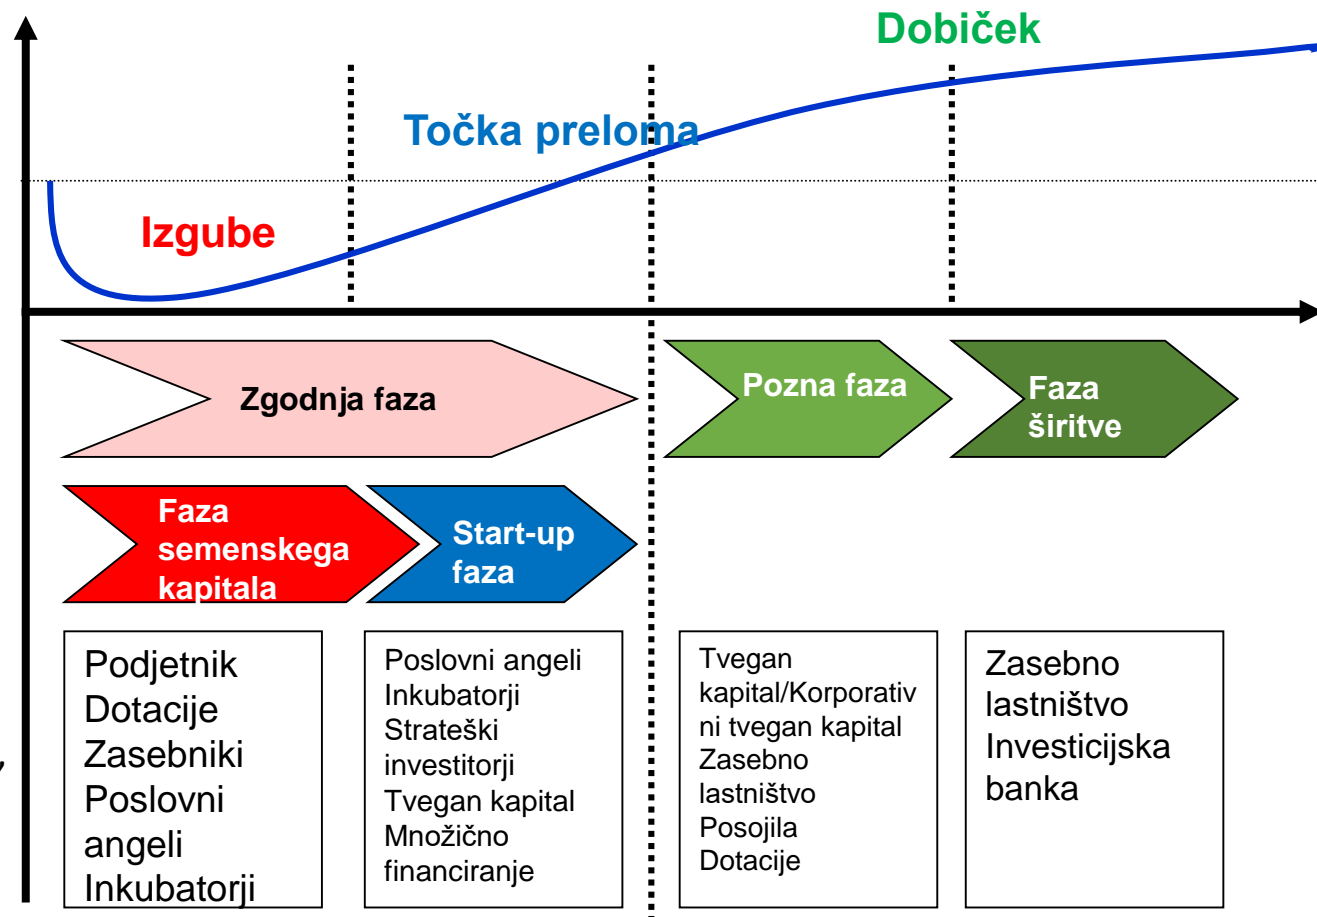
Dobiček

Točka preloma

Izgube

Zgodnja faza

Pozna faza

Faza širitve

Faza semenskega kapitala

Start-up faza

Podjetnik
Dotacije
Zasebniki
Poslovni angeli
Inkubatorji

Poslovni angeli
Inkubatorji
Strateški investitorji
Tvegan kapital
Množično financiranje

Tvegan kapital/Korporativni tvegan kapital
Zasebno lastništvo
Posojila
Dotacije

Zasebno lastništvo
Investicijska banka